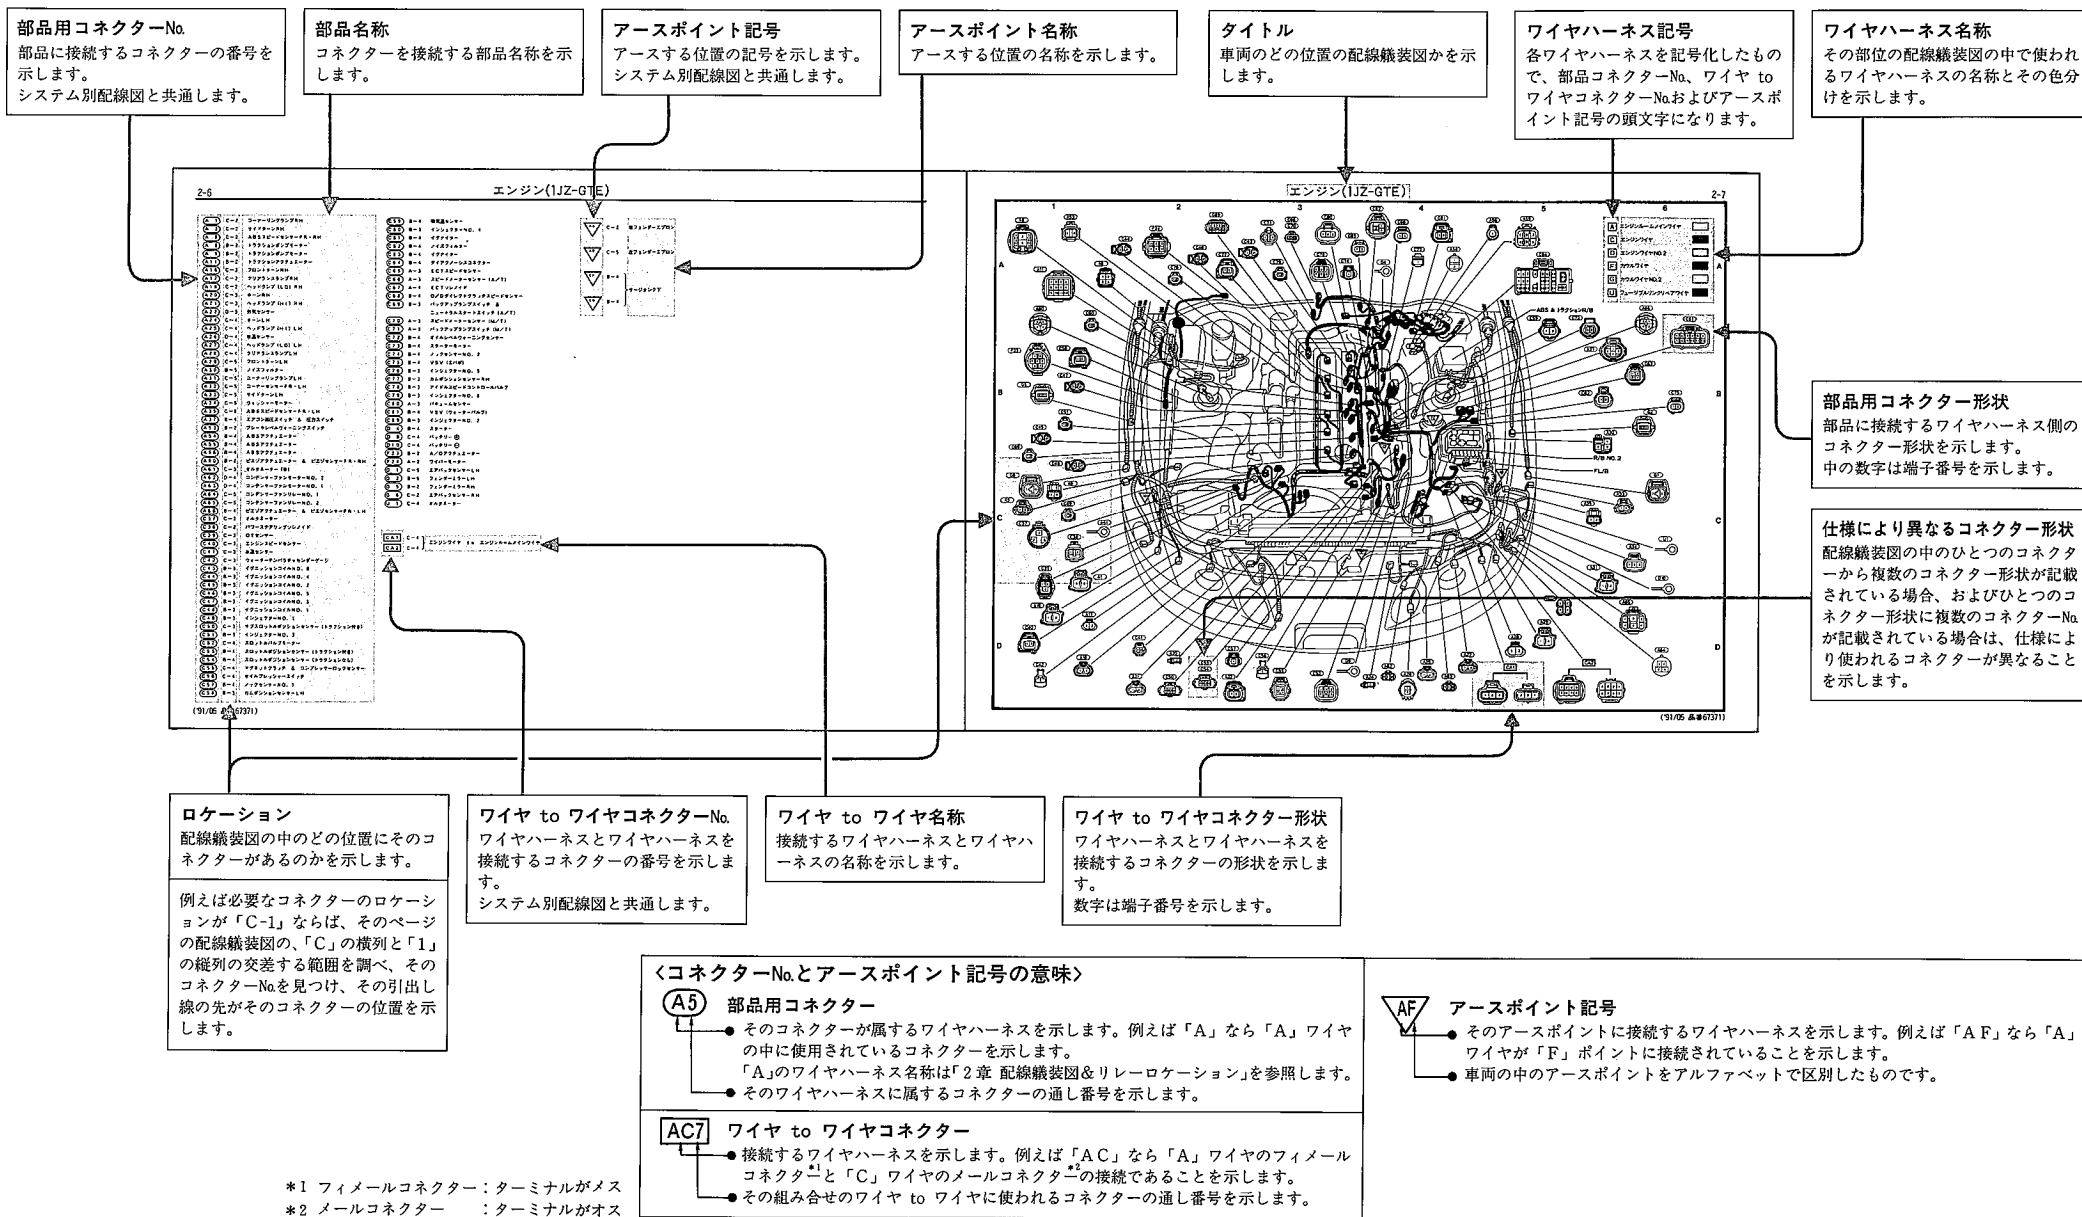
部品用コネクターNo.
部品に接続するコネクターの番号を示します。
システム別配線図と共通します。

部品名称
コネクターを接続する部品名称を示します。

アースポイント記号
アースする位置の記号を示します。
システム別配線図と共通します。

アースポイント名称
アースする位置の名称を示します。

タイトル
車両のどの位置の配線籏装図かを示します。

ワイヤハーネス記号
各ワイヤハーネスを記号化したもので、部品コネクターNo.、ワイヤ to ワイヤコネクターNo.およびアースポイント記号の頭文字になります。

ワイヤハーネス名称
その部位の配線籏装図の中で使われるワイヤハーネスの名称とその色分けを示します。

2-6 エンジン(1JZ-GTE)

エンジン(1JZ-GTE) 2-7

('91/05 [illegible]67371)

('91/05 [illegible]67371)

部品用コネクター形状
部品に接続するワイヤハーネス側のコネクター形状を示します。
中の数字は端子番号を示します。

仕様により異なるコネクター形状
配線籏装図の中のひとつのコネクターから複数のコネクター形状が記載されている場合、およびひとつのコネクター形状に複数のコネクターNo.が記載されている場合は、仕様により使われるコネクターが異なることを示します。

ロケーション
配線籏装図の中のどの位置にそのコネクターがあるのかを示します。

例えば必要なコネクターのロケーションが「C-1」ならば、そのページの配線籏装図の、「C」の横列と「1」の縦列の交差する範囲を調べ、そのコネクターNo.を見つけ、その引出し線の先がそのコネクターの位置を示します。

ワイヤ to ワイヤコネクターNo.
ワイヤハーネスとワイヤハーネスを接続するコネクターの番号を示します。
システム別配線図と共通します。

ワイヤ to ワイヤ名称
接続するワイヤハーネスとワイヤハーネスの名称を示します。

ワイヤ to ワイヤコネクター形状
ワイヤハーネスとワイヤハーネスを接続するコネクターの形状を示します。
数字は端子番号を示します。

〈コネクターNo.とアースポイント記号の意味〉
A5 部品用コネクター
● そのコネクターが属するワイヤハーネスを示します。例えば「A」なら「A」ワイヤの中に使用されているコネクターを示します。
「A」のワイヤハーネス名称は「2章 配線籏装図&リレーロケーション」を参照します。
● そのワイヤハーネスに属するコネクターの通し番号を示します。

AC7 ワイヤ to ワイヤコネクター
● 接続するワイヤハーネスを示します。例えば「AC」なら「A」ワイヤのフィメールコネクター$^{*1}$と「C」ワイヤのメールコネクター$^{*2}$の接続であることを示します。
● その組み合せのワイヤ to ワイヤに使われるコネクターの通し番号を示します。

AF アースポイント記号
● そのアースポイントに接続するワイヤハーネスを示します。例えば「AF」なら「A」ワイヤが「F」ポイントに接続されていることを示します。
● 車両の中のアースポイントをアルファベットで区別したものです。

*1 フィメールコネクター:ターミナルがメス
*2 メールコネクター :ターミナルがオス